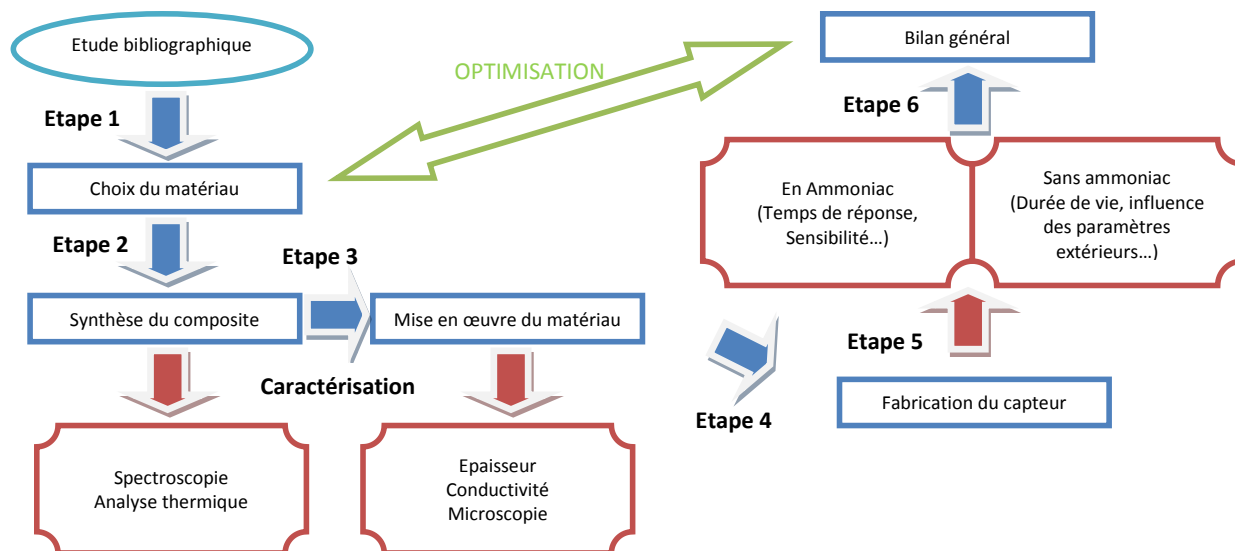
Etude bibliographique

Etape 1

Choix du matériau

Etape 2

Synthèse du composite

Etape 3

Mise en œuvre du matériau

Caractérisation

Spectroscopie
Analyse thermique

Epaisseur
Conductivité
Microscopie

OPTIMISATION

Bilan général

Etape 6

En Ammoniac
(Temps de réponse, Sensibilité…)

Sans ammoniac
(Durée de vie, influence des paramètres extérieurs…)

Etape 5

Etape 4

Fabrication du capteur